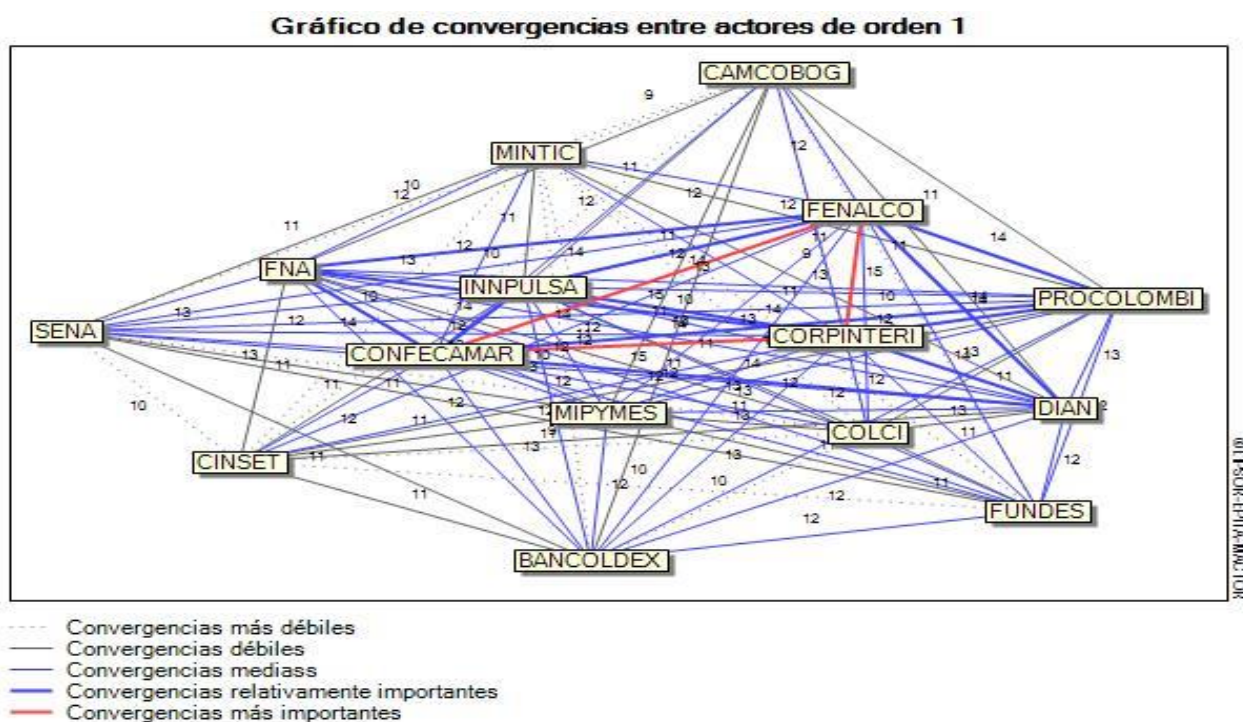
Gráfico de convergencias entre actores de orden 1

CAMCOBOG
MINTIC
FENALCO
FNA
INNPULSA
PROCOLOMBI
SENA
CORPINTERI
CONFECAMAR
DIAN
MIPYMES
COLCI
CINSET
FUNDES
BANCOLDEX

9 10 12 11 11 12 11 12 12 11 11 14 12 10 13 14 11 12 14 13 9 11 11 15 13 10 10 14 13 14 12 12 14 13 12 12 11 14 12 10 12 15 14 13 13 13 11 11 15 11 11 12 12 12 13 13 12 11 11 12 12 11 13 11 12 19 13 10 12 13 10 11 12 12 11 10 12 12 13 11 11 12 12 12 12

© LIPSOR-EPITA-MACTOR

Convergencias más débiles
Convergencias débiles
Convergencias mediass
Convergencias relativamente importantes
Convergencias más importantes